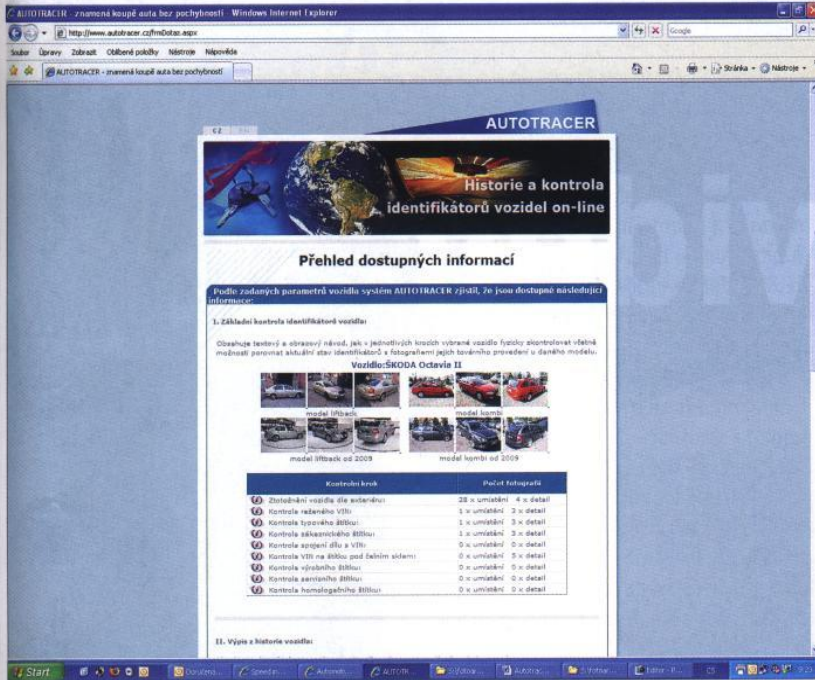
AUTOTRACER - znamená koupě auta bez pochybností - Windows Internet Explorer

http://www.autotracer.cz/frmDotaz.aspx

Google

Soubor Úpravy Zobrazit Oblíbené položky Nástroje Nápověda

AUTOTRACER - znamená koupě auta bez pochybností

Stránka Nástroje

CZ

AUTOTRACER

Historie a kontrola identifikátorů vozidel on-line

Přehled dostupných informací

Podle zadaných parametrů vozidla systém AUTOTRACER zjistil, že jsou dostupné následující informace:

I. Základní kontrola identifikátorů vozidla:

Obsahuje textový a obrazový návod, jak v jednotlivých krocích vybrané vozidlo fyzicky zkontrolovat včetně možnosti porovnat aktuální stav identifikátorů s fotografiemi jejich továrního provedení u daného modelu.

Vozidlo:ŠKODA Octavia II

model liftback

model kombi

model liftback od 2009

model kombi od 2009

| Kontrolní krok | Počet fotografií |
|---|---|
| Ztotožnění vozidla dle exteriéru: | 28 x umístění 4 x detail |
| Kontrola raženého VIN: | 1 x umístění 3 x detail |
| Kontrola typového štítku: | 1 x umístění 3 x detail |
| Kontrola zákaznického štítku: | 1 x umístění 3 x detail |
| Kontrola spojení dílu s VIN: | 0 x umístění 0 x detail |
| Kontrola VIN na štítku pod čelním sklem: | 1 x umístění 5 x detail |
| Kontrola výrobního štítku: | 0 x umístění 0 x detail |
| Kontrola seriového štítku: | 0 x umístění 0 x detail |
| Kontrola homologačního štítku: | 0 x umístění 0 x detail |

II. Výpis z historie vozidla:

Start